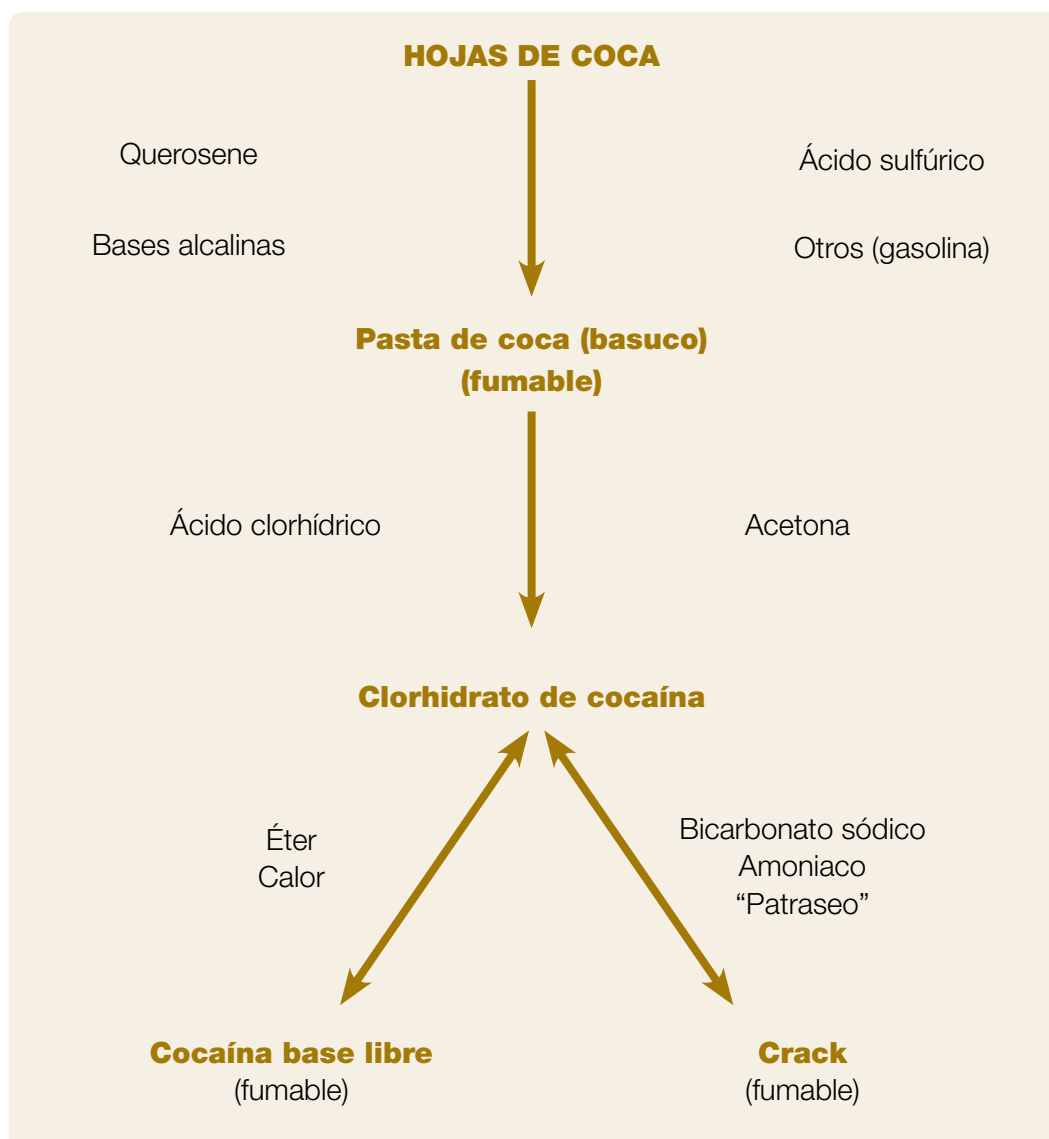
HOJAS DE COCA

Querosene

Bases alcalinas

Ácido sulfúrico

Otros (gasolina)

Pasta de coca (basuco)
(fumable)

Ácido clorhídrico

Acetona

Clorhidrato de cocaína

Éter
Calor

Bicarbonato sódico
Amoniaco
"Patraseo"

Cocaína base libre
(fumable)

Crack
(fumable)